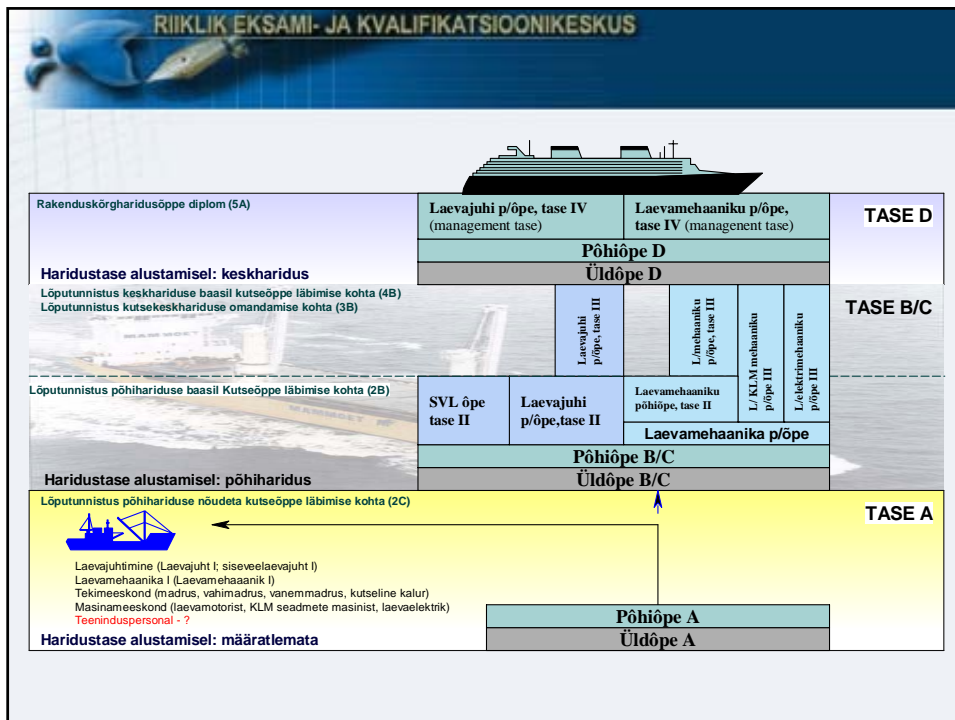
RIIKLIK EKSAMI- JA KVALIFIKATSIOONIKESKUS

Rakenduskõrgharidusõppe diplom (5A)

Laevajuhi p/õpe, tase IV (management tase)

Laevamehaaniku p/õpe, tase IV (managenent tase)

TASE D

Põhiõpe D

Haridustase alustamisel: keskharidus

Üldõpe D

Lõputunnistus keskhariduse baasil kutseõppe läbimise kohta (4B)
Lõputunnistus kutsekeskhariduse omandamise kohta (3B)

Laevajuhi p/õpe, tase III

L/mehaaniku p/õpe, tase III

L/ KLM mehaaniku p/õpe III

L/elektrimehaaniku p/õpe III

TASE B/C

Lõputunnistus põhihariduse baasil Kutseõppe läbimise kohta (2B)

SVL õpe tase II

Laevajuhi p/õpe,tase II

Laevamehaaniku põhiõpe, tase II

Laevamehaanika p/õpe

Põhiõpe B/C

Haridustase alustamisel: põhiharidus

Üldõpe B/C

Lõputunnistus põhihariduse nõudeta kutseõppe läbimise kohta (2C)

TASE A

Laevajuhtimine (Laevajuht I; siseveelaevajuht I)
Laevamehaanika I (Laevamehaanik I)
Tekimeeskond (madrus, vahimadrus, vanemmadrus, kutseline kalur)
Masinameeskond (laevamotorist, KLM seadmete masinist, laevaelektrik)
Teenindusepersonal - ?

Põhiõpe A

Haridustase alustamisel: määratlemata

Üldõpe A